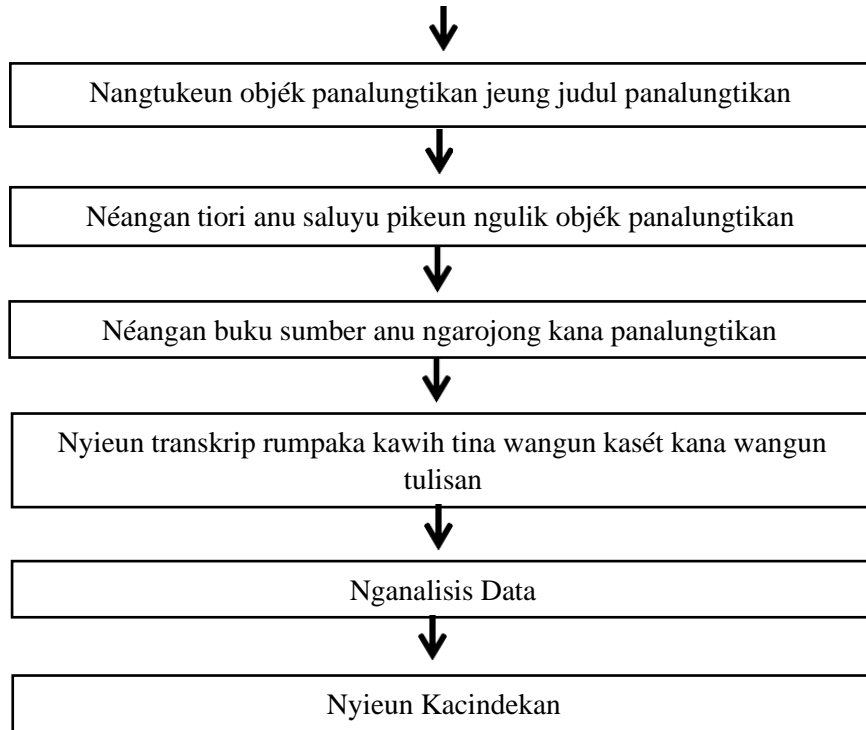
Nangtukeun objék panalungtikan jeung judul panalungtikan

Néangan tiori anu saluyu pikeun ngulik objék panalungtikan

Néangan buku sumber anu ngarojong kana panalungtikan

Nyieun transkrip rumpaka kawih tina wangun kasét kana wangun tulisan

Nganalisis Data

Nyieun Kacindekan